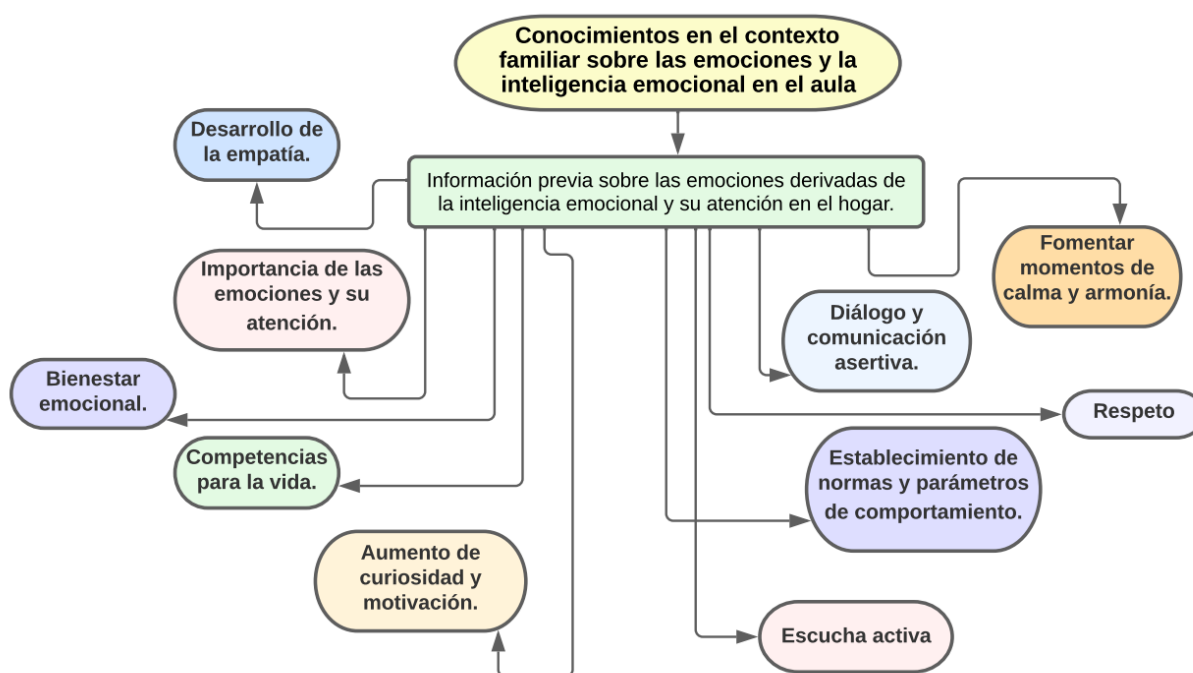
Conocimientos en el contexto familiar sobre las emociones y la inteligencia emocional en el aula

Información previa sobre las emociones derivadas de la inteligencia emocional y su atención en el hogar.

Desarrollo de la empatía.

Importancia de las emociones y su atención.

Bienestar emocional.

Competencias para la vida.

Aumento de curiosidad y motivación.

Fomentar momentos de calma y armonía.

Diálogo y comunicación asertiva.

Respeto

Establecimiento de normas y parámetros de comportamiento.

Escucha activa